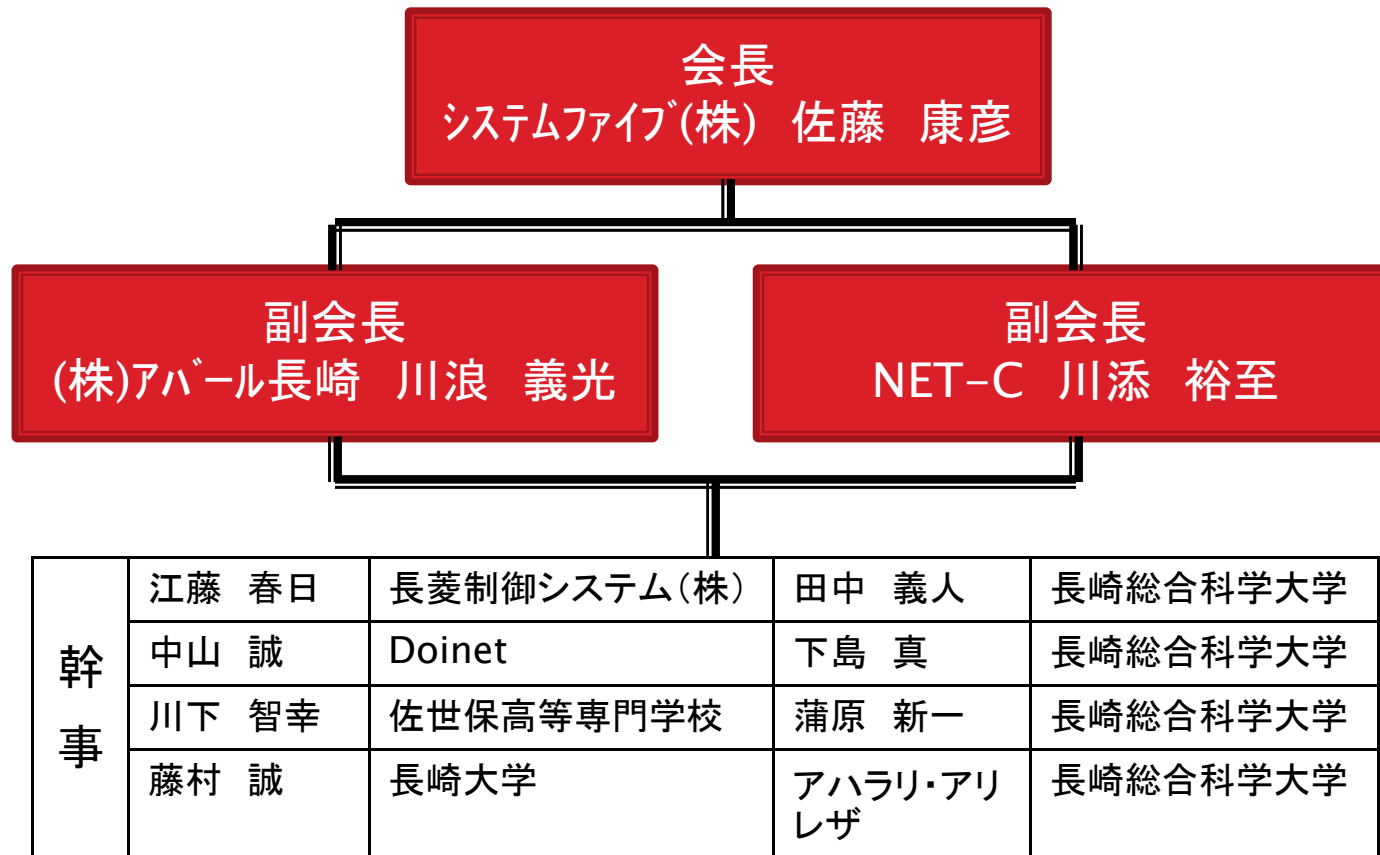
会長
システムファイブ(株) 佐藤 康彦

副会長
(株)アバール長崎 川浪 義光

副会長
NET-C 川添 裕至

| 幹事 | 江藤 春日 | 長菱制御システム(株) | 田中 義人 | 長崎総合科学大学 |
|---|---|---|---|---|
| | 中山 誠 | Doinet | 下島 真 | 長崎総合科学大学 |
| | 川下 智幸 | 佐世保高等専門学校 | 蒲原 新一 | 長崎総合科学大学 |
| | 藤村 誠 | 長崎大学 | アハラリ・アリレザ | 長崎総合科学大学 |